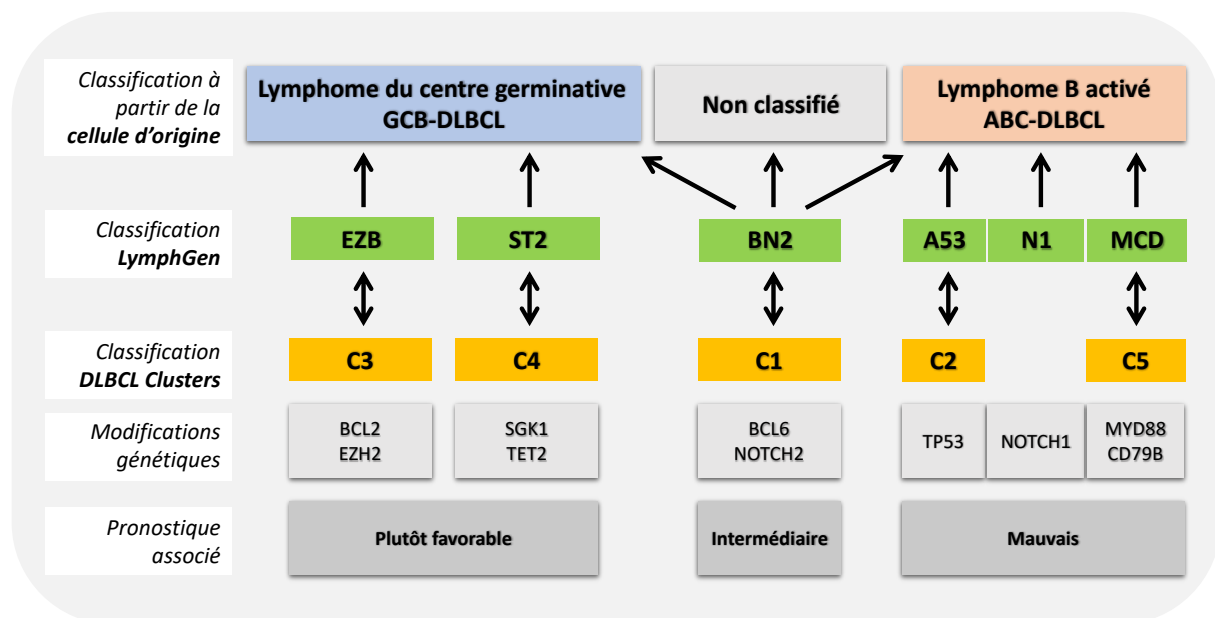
Classification à partir de la cellule d'origine

Lymphome du centre germinative GCB-DLBCL

Non classifié

Lymphome B activé ABC-DLBCL

Classification LymphGen

EZB

ST2

BN2

A53

N1

MCD

Classification DLBCL Clusters

C3

C4

C1

C2

C5

Modifications génétiques

BCL2 EZH2

SGK1 TET2

BCL6 NOTCH2

TP53

NOTCH1

MYD88 CD79B

Pronostique associé

Plutôt favorable

Intermédiaire

Mauvais